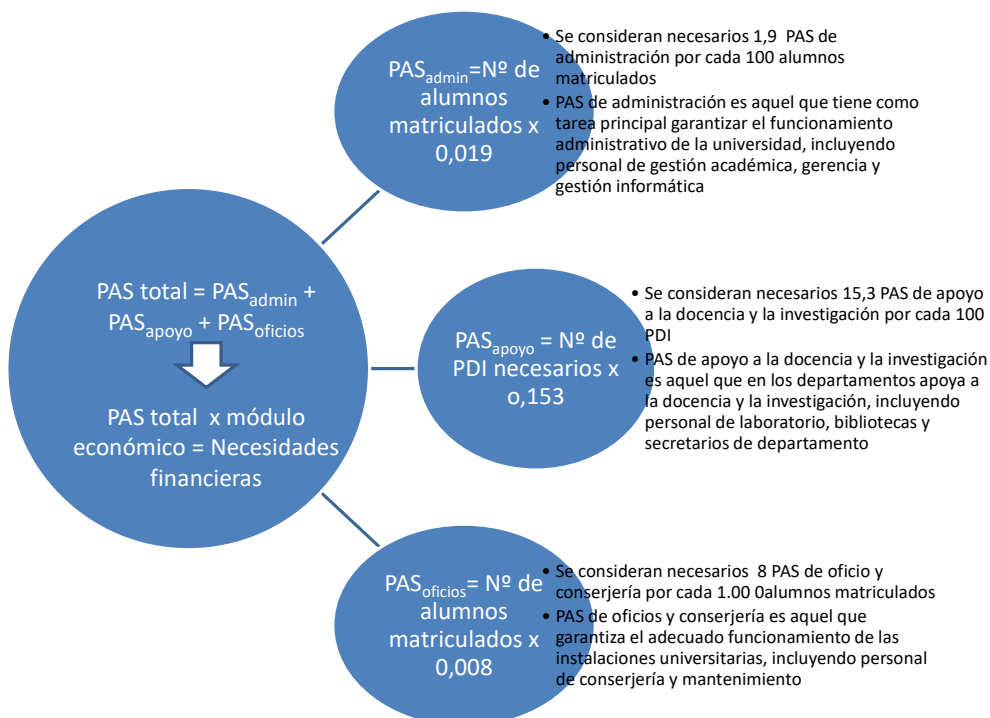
PAS$_{admin}$=Nº de alumnos matriculados x 0,019

• Se consideran necesarios 1,9 PAS de administración por cada 100 alumnos matriculados
• PAS de administración es aquel que tiene como tarea principal garantizar el funcionamiento administrativo de la universidad, incluyendo personal de gestión académica, gerencia y gestión informática

PAS total = PAS$_{admin}$ + PAS$_{apoyo}$ + PAS$_{oficios}$

PAS total x módulo económico = Necesidades financieras

PAS$_{apoyo}$ = Nº de PDI necesarios x o,153

• Se consideran necesarios 15,3 PAS de apoyo a la docencia y la investigación por cada 100 PDI
• PAS de apoyo a la docencia y la investigación es aquel que en los departamentos apoya a la docencia y la investigación, incluyendo personal de laboratorio, bibliotecas y secretarios de departamento

PAS$_{oficios}$= Nº de alumnos matriculados x 0,008

• Se consideran necesarios 8 PAS de oficio y conserjería por cada 1.00 0alumnos matriculados
• PAS de oficios y conserjería es aquel que garantiza el adecuado funcionamiento de las instalaciones universitarias, incluyendo personal de conserjería y mantenimiento